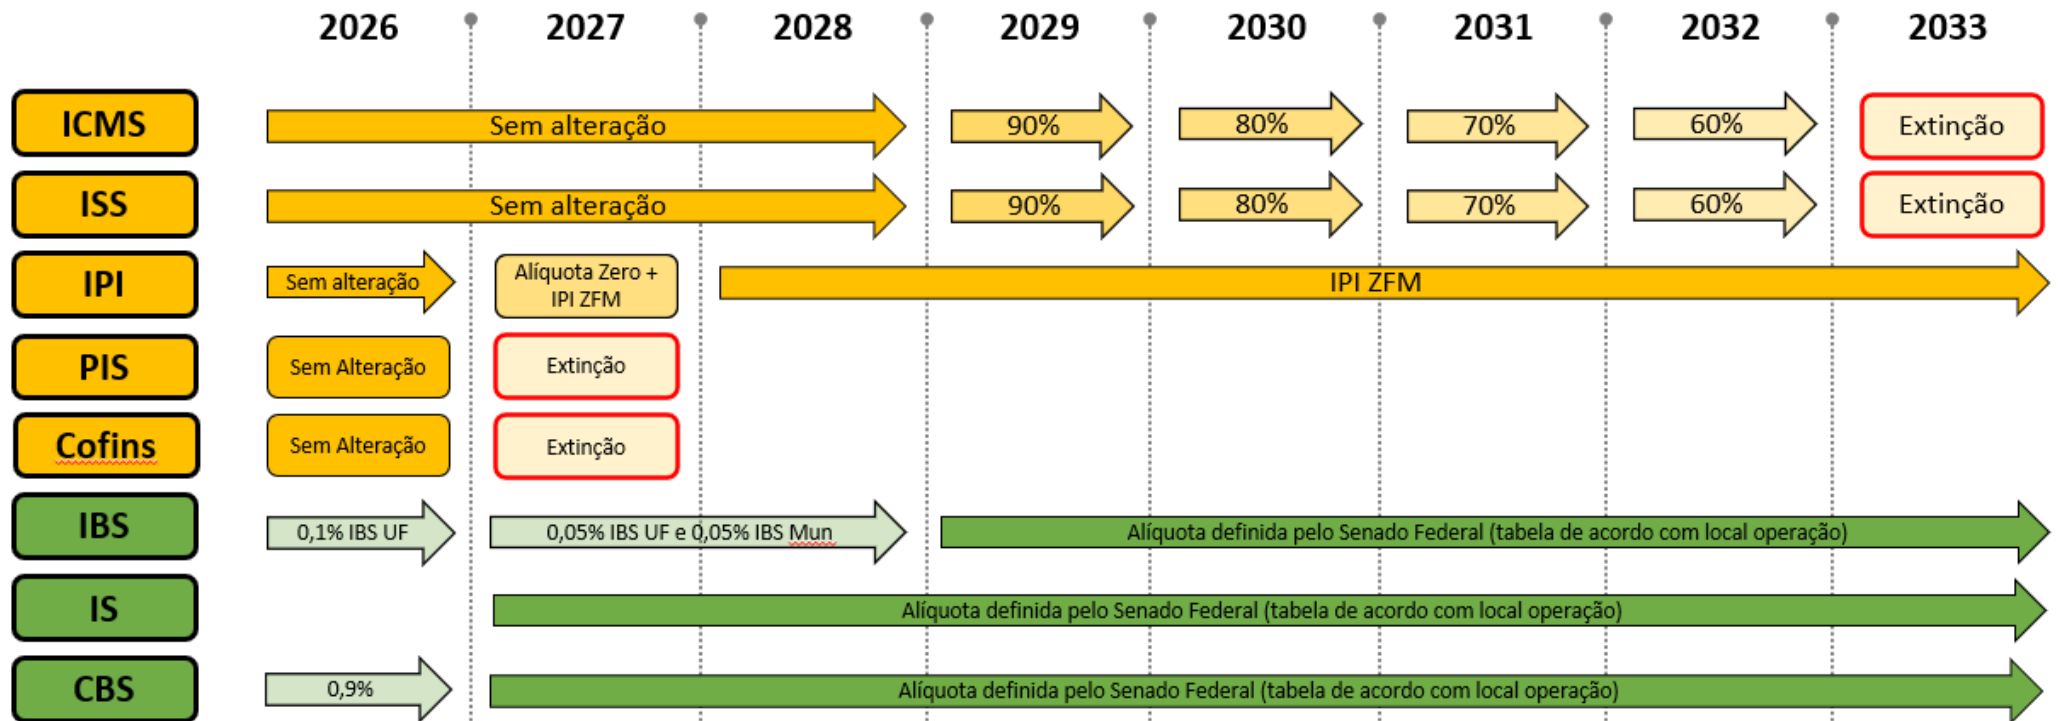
| | 2026 | 2027 | 2028 | 2029 | 2030 | 2031 | 2032 | 2033 |
|---|---|---|---|---|---|---|---|---|
| ICMS | Sem alteração | | | 90% | 80% | 70% | 60% | Extinção |
| ISS | Sem alteração | | | 90% | 80% | 70% | 60% | Extinção |
| IPI | Sem alteração | Alíquota Zero + IPI ZFM | IPI ZFM | | | | | |
| PIS | Sem Alteração | Extinção | | | | | | |
| Cofins | Sem Alteração | Extinção | | | | | | |
| IBS | 0,1% IBS UF | 0,05% IBS UF e 0,05% IBS Mun | | Alíquota definida pelo Senado Federal (tabela de acordo com local operação) | | | | |
| IS | | Alíquota definida pelo Senado Federal (tabela de acordo com local operação) | | | | | | |
| CBS | 0,9% | Alíquota definida pelo Senado Federal (tabela de acordo com local operação) | | | | | | |